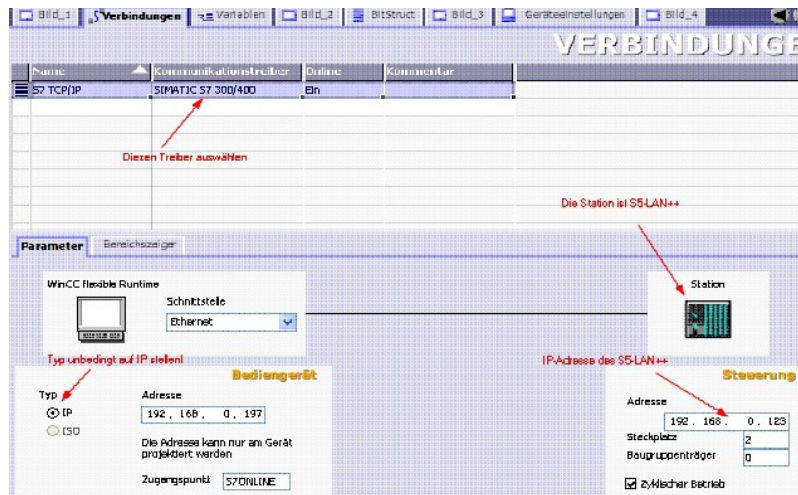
Bild_1 | Verbindungen | Variablen | Bild_2 | BitStruct | Bild_3 | Geräteeinstellungen | Bild_4

VERBINDUNGE

| Name | Kommunikationstreiber | Online | Kommentar |
|---|---|---|---|
| S7 TCP/IP | SIMATIC S7 300/400 | Ein | |

Diesen Treiber auswählen

Die Station ist S5-LAN++

Parameter | Bereichszeiger

WinCC flexible Runtime

Schnittstelle

Ethernet

Station

Typ unbedingt auf IP stellen!

IP-Adresse des S5-LAN++

Bediengerät

Steuerung

Typ

IP

ISO

Adresse

192 . 168 . 0 . 197

Die Adresse kann nur am Gerät projektiert werden

Zugangspunkt S7ONLINE

Adresse

192 . 168 . 0 . 123

Steckplatz 2

Baugruppenträger 0

Zyklischer Betrieb